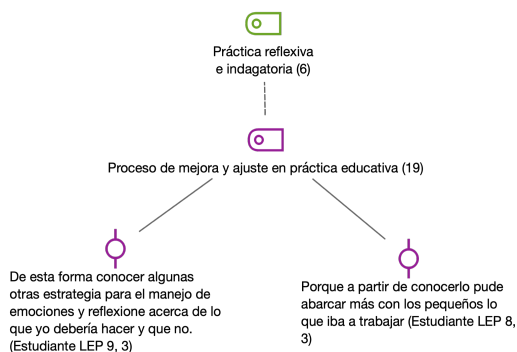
Práctica reflexiva e indagatoria (6)

Proceso de mejora y ajuste en práctica educativa (19)

De esta forma conocer algunas otras estrategia para el manejo de emociones y reflexione acerca de lo que yo debería hacer y que no. (Estudiante LEP 9, 3)

Porque a partir de conocerlo pude abarcar más con los pequeños lo que iba a trabajar (Estudiante LEP 8, 3)